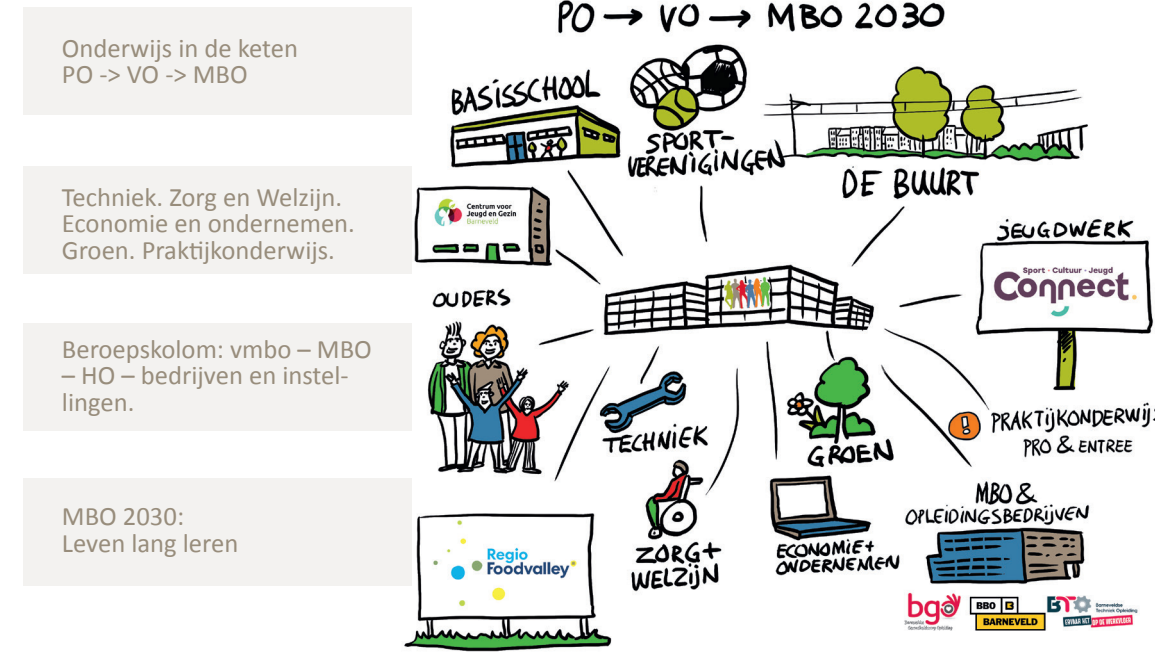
Onderwijs in de keten
PO -> VO -> MBO

Techniek. Zorg en Welzijn. Economie en ondernemen. Groen. Praktijkonderwijs.

Beroepskolom: vmbo – MBO – HO – bedrijven en instellingen.

MBO 2030:
Leven lang leren

PO → VO → MBO 2030

BASISSCHOOL

SPORT-VERENIGINGEN

DE BUURT

Centrum voor Jeugd en Gezin Barneveld

JEUGDWERK

Sport · Cultuur · Jeugd
Connect.

OUDERS

TECHNIEK

GROEN

PRAKTIJKONDERWIJ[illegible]
PRO & ENTREE

ZORG+ WELZIJN

ECONOMIE+ ONDERNEMEN

MBO & OPLEIDINGSBEDRIJVEN

Regio Foodvalley

bgo

BBO B
BARNEVELD

BTO
ERVAAR HET OP DE WERKVLOER